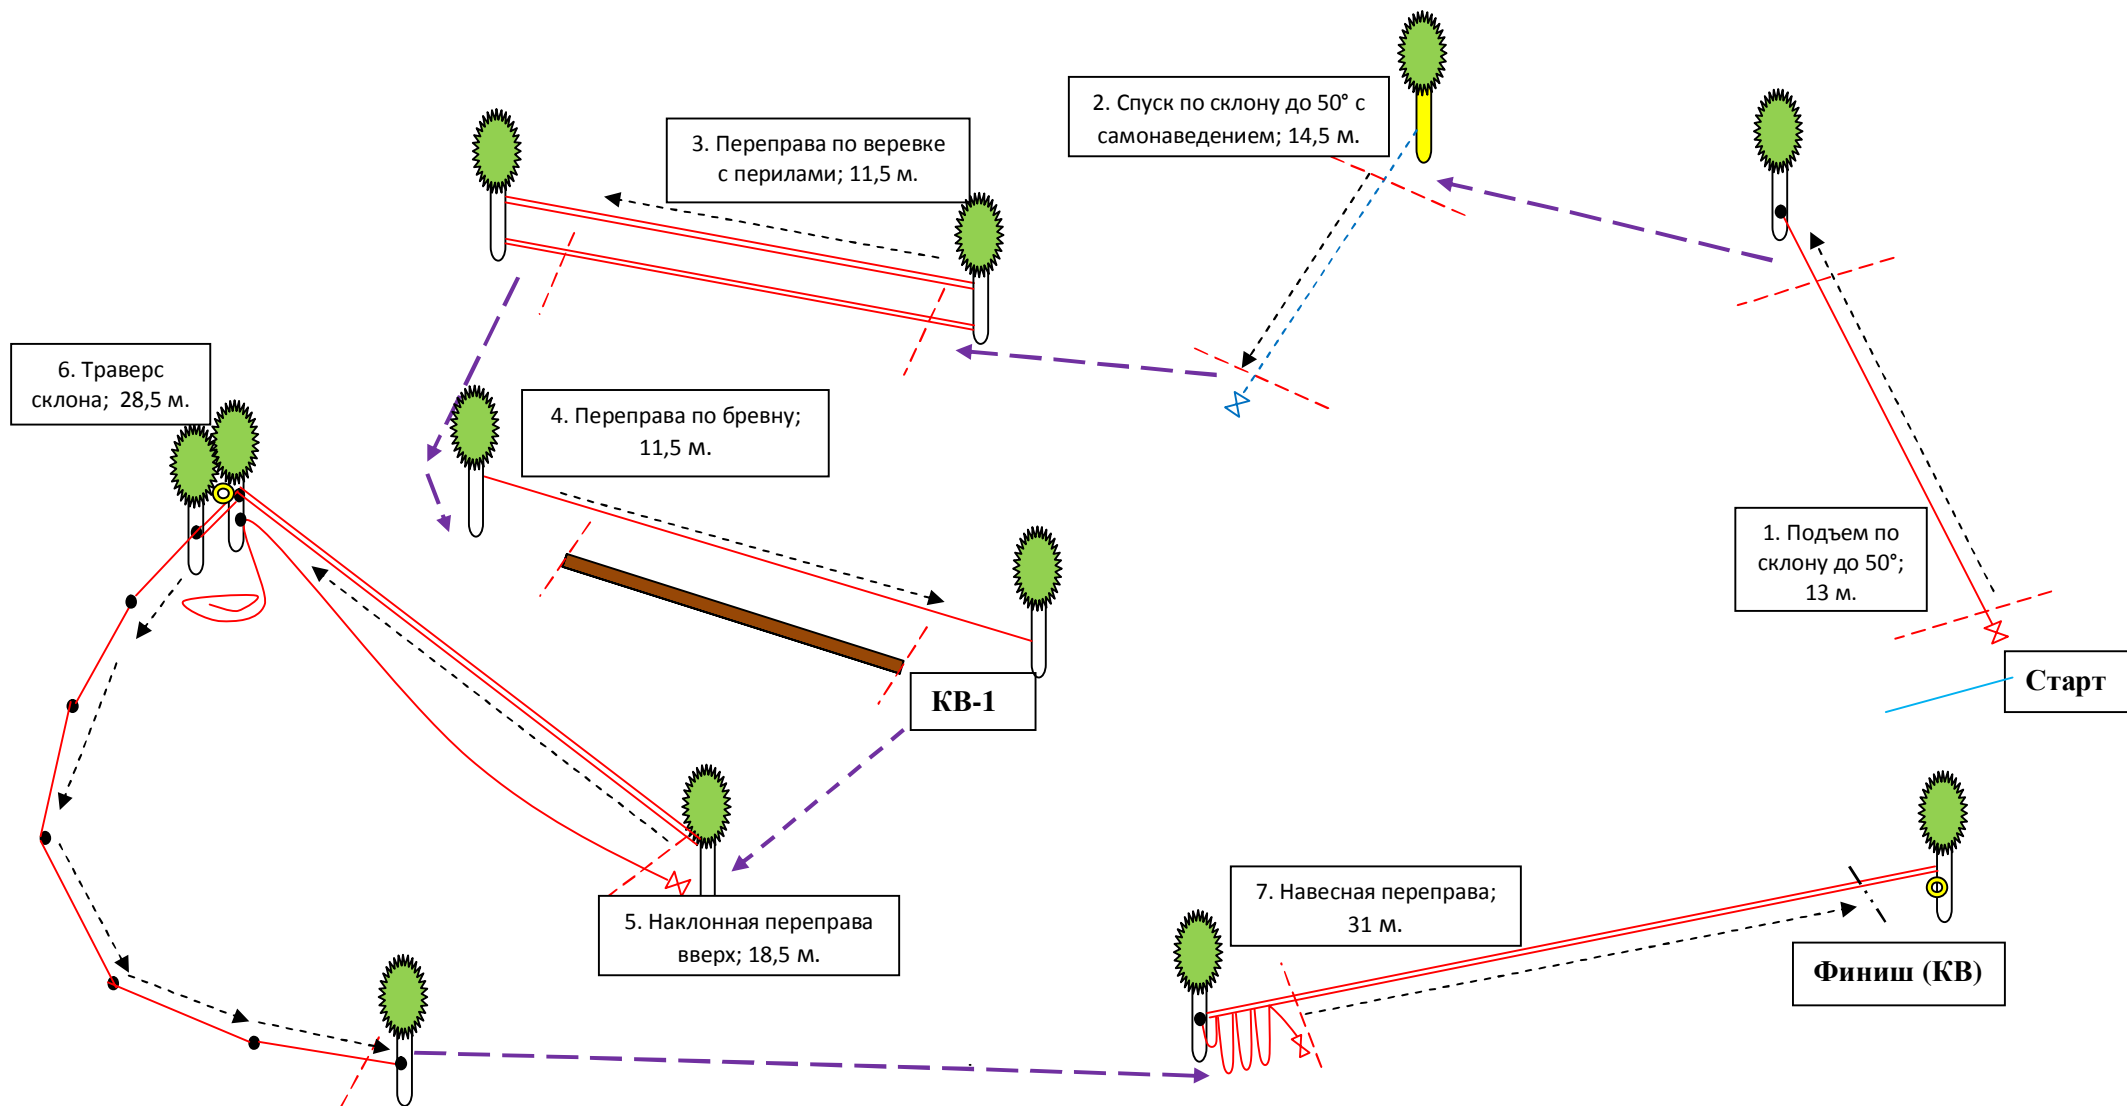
2. Спуск по склону до 50° с самонаведением; 14,5 м.

3. Переправа по веревке с перилами; 11,5 м.

6. Траверс склона; 28,5 м.

4. Переправа по бревну; 11,5 м.

1. Подъем по склону до 50°; 13 м.

Старт

КВ-1

5. Наклонная переправа вверх; 18,5 м.

7. Навесная переправа; 31 м.

Финиш (КВ)